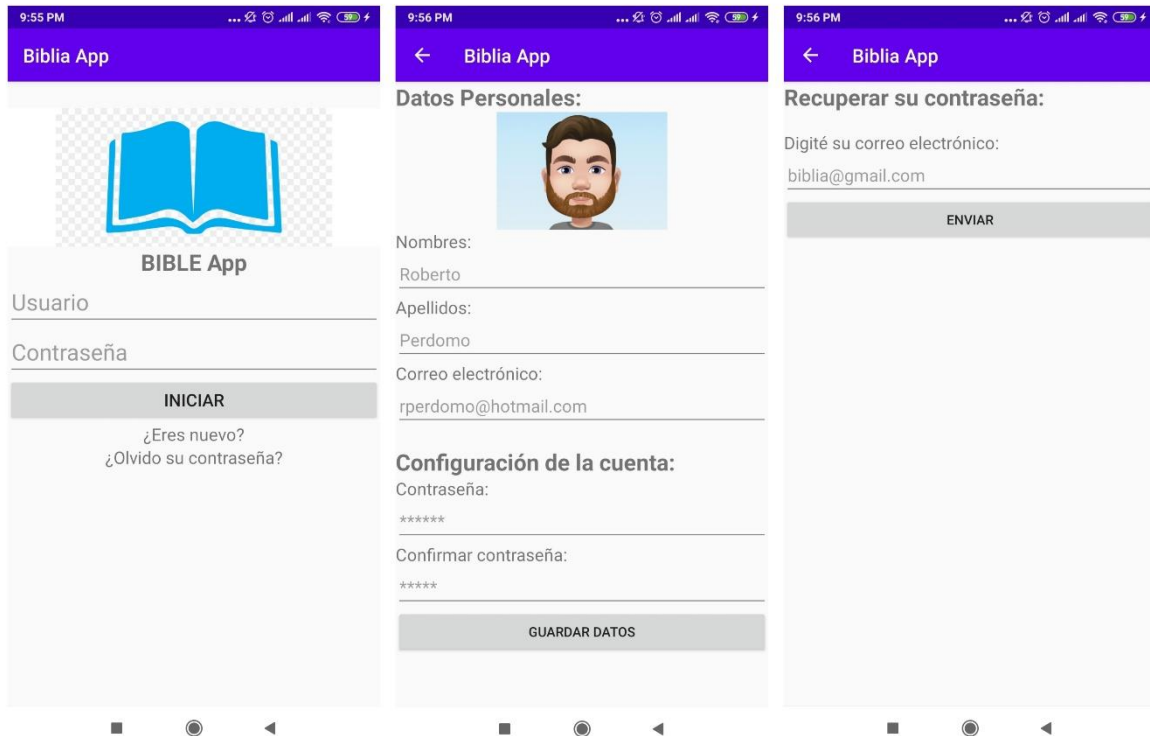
9:55 PM

Biblia App

BIBLE App

Usuario

Contraseña

INICIAR

¿Eres nuevo?
¿Olvido su contraseña?

9:56 PM

Biblia App

Datos Personales:

Nombres:

Roberto

Apellidos:

Perdomo

Correo electrónico:

rperdomo@hotmail.com

Configuración de la cuenta:

Contraseña:

******

Confirmar contraseña:

*****

GUARDAR DATOS

9:56 PM

Biblia App

Recuperar su contraseña:

Digité su correo electrónico:

biblia@gmail.com

ENVIAR